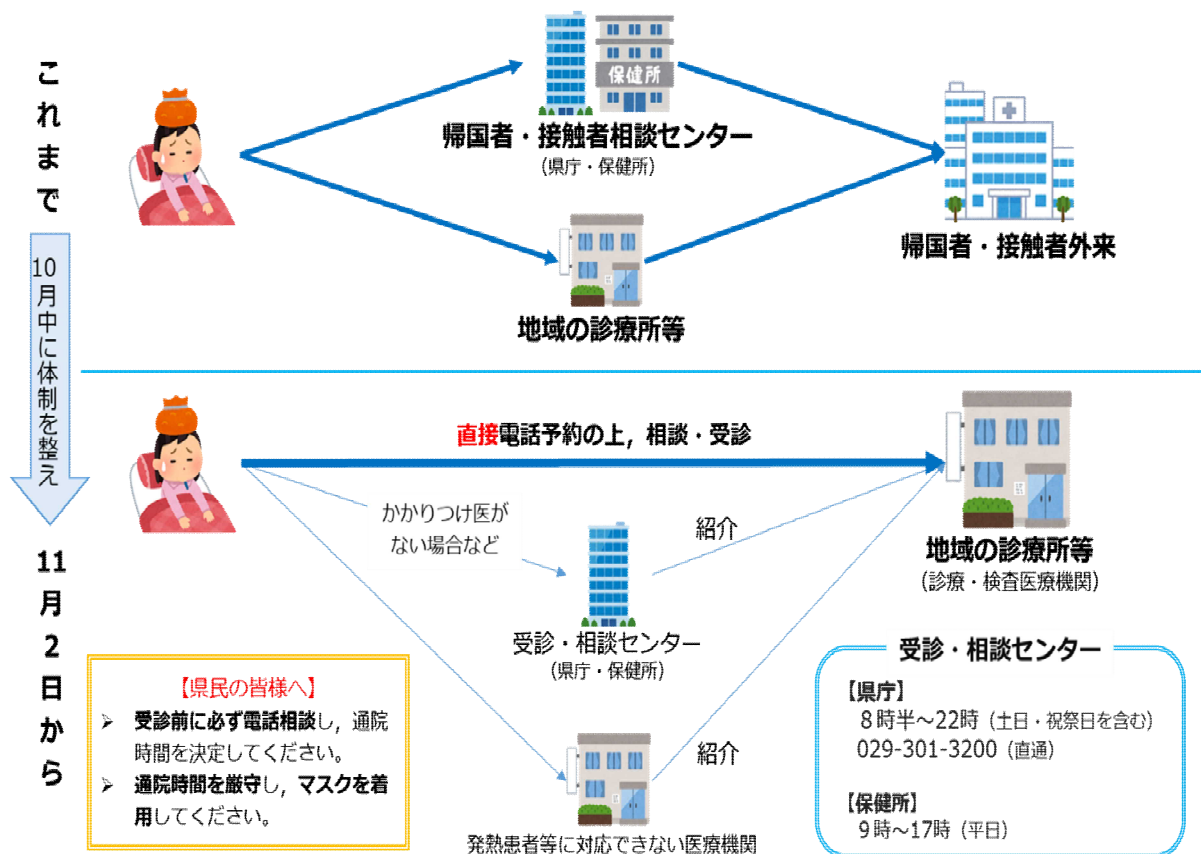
これまで

保健所

帰国者・接触者相談センター
(県庁・保健所)

帰国者・接触者外来

地域の診療所等

10月中に体制を整え

11月2日から

直接電話予約の上，相談・受診

かかりつけ医がない場合など

紹介

地域の診療所等
(診療・検査医療機関)

受診・相談センター
(県庁・保健所)

紹介

【県民の皆様へ】
➢ 受診前に必ず電話相談し，通院時間を決定してください。
➢ 通院時間を厳守し，マスクを着用してください。

発熱患者等に対応できない医療機関

受診・相談センター
【県庁】
8時半～22時（土日・祝祭日を含む）
029-301-3200（直通）

【保健所】
9時～17時（平日）